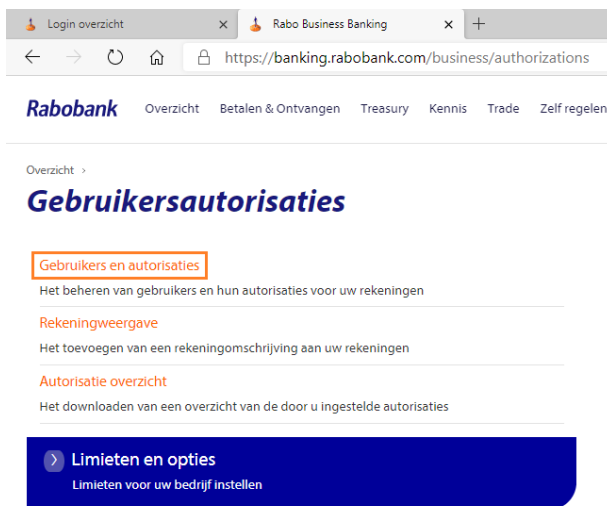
Login overzicht ×
Rabo Business Banking ×
+

https://banking.rabobank.com/business/authorizations

Rabobank
Overzicht
Betalen & Ontvangen
Treasury
Kennis
Trade
Zelf regelen

Overzicht ›

Gebruikersautorisaties

Gebruikers en autorisaties
Het beheren van gebruikers en hun autorisaties voor uw rekeningen

Rekeningweergave
Het toevoegen van een rekeningomschrijving aan uw rekeningen

Autorisatie overzicht
Het downloaden van een overzicht van de door u ingestelde autorisaties

Limieten en opties
Limieten voor uw bedrijf instellen